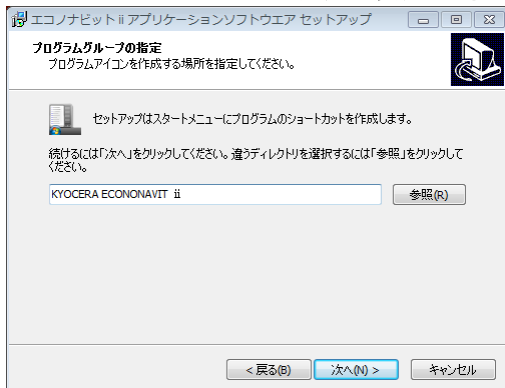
エコノナビットii アプリケーションソフトウエア セットアップ

プログラムグループの指定
プログラムアイコンを作成する場所を指定してください。

セットアップはスタートメニューにプログラムのショートカットを作成します。

続けるには「次へ」をクリックしてください。違うディレクトリを選択するには「参照」をクリックしてください。

KYOCERA ECONONAVIT ii

参照(R)

< 戻る(B)

次へ(N) >

キャンセル